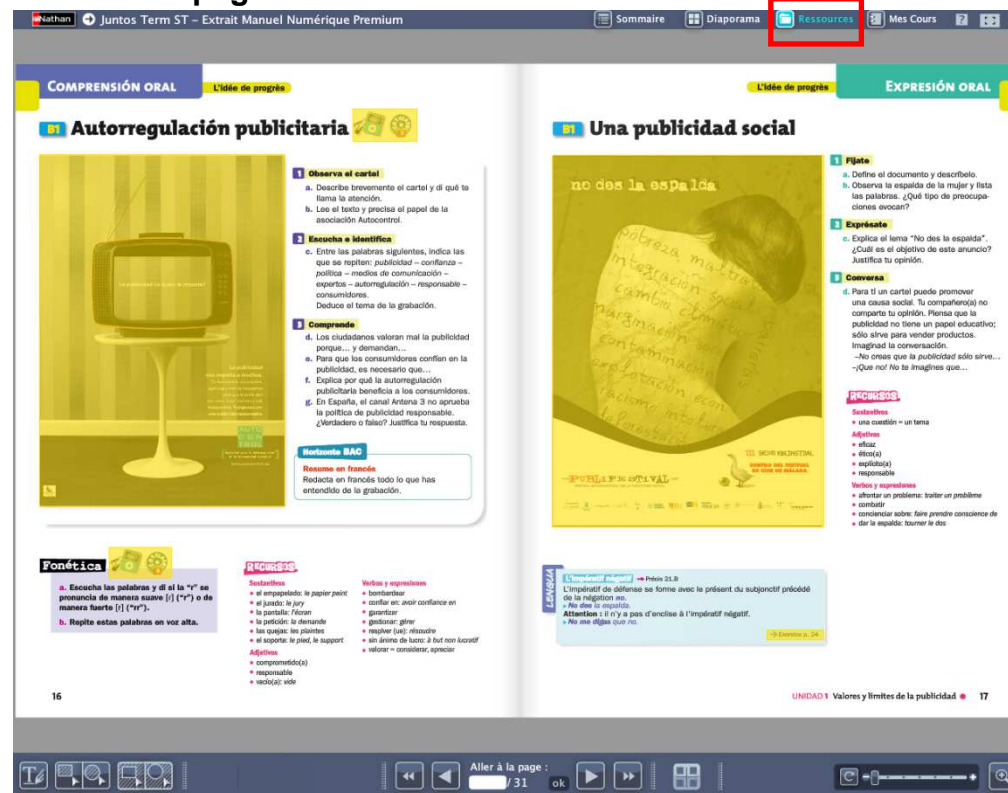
Nathan Juntos Term ST – Extrait Manuel Numérique Premium

Sommaire Diaporama Ressources Mes Cours ?

COMPRENSIÓN ORAL L'idée de progrès

B1 Autorregulación publicitaria

¿La publicidad es un juego de niños?

1 Observa el cartel
a. Describe brevemente el cartel y di qué te llama la atención.
b. Lee el texto y precisa el papel de la asociación Autocontrol.

2 Escucha e identifica
c. Entre las palabras siguientes, indica las que se repiten: publicidad – confianza – política – medios de comunicación – expertos – autorregulación – responsable – consumidores.
Deduce el tema de la grabación.

3 Comprende
d. Los ciudadanos valoran mal la publicidad porque… y demandan…
e. Para que los consumidores confíen en la publicidad, es necesario que…
f. Explica por qué la autorregulación publicitaria beneficia a los consumidores.
g. En España, el canal Antena 3 no aprueba la política de publicidad responsable. ¿Verdadero o falso? Justifica tu respuesta.

Horizonte BAC
Resumo en francés
Redacta en francés todo lo que has entendido de la grabación.

Fonética
a. Escucha las palabras y di si la "r" se pronuncia de manera suave [ɾ] ("r") o de manera fuerte [r] ("rr").
b. Repite estas palabras en voz alta.

RECURSOS
Sustantivos
• el empapelado: le papier peint
• el jurado: le jury
• la pantalla: l'écran
• la petición: la demande
• las quejas: les plaintes
• el soporte: le pied, le support
Adjetivos
• comprometido(a)
• responsable
• vacío(a): vide

Verbos y expresiones
• bombardear
• confiar en: avoir confiance en
• garantizar
• gestionar: gérer
• resolver (ue): résoudre
• sin ánimo de lucro: à but non lucratif
• valorar = considerar, apreciar

16

L'idée de progrès EXPRESIÓN ORAL

B1 Una publicidad social

no des la espalda

pobreza maltrato integración cambio climático marginación contaminación explotación racismo

PUBLIFESTIVAL

1 Fíjate
a. Define el documento y descríbelo.
b. Observa la espalda de la mujer y lista las palabras. ¿Qué tipo de preocupaciones evocan?

2 Exprésate
c. Explica el lema "No des la espalda". ¿Cuál es el objetivo de este anuncio? Justifica tu opinión.

3 Conversa
d. Para ti un cartel puede promover una causa social. Tu compañero(a) no comparte tu opinión. Piensa que la publicidad no tiene un papel educativo; sólo sirve para vender productos. Imaginad la conversación.
–No creas que la publicidad sólo sirve…
–¡Que no! No te imagines que…

RECURSOS
Sustantivos
• una cuestión = un tema
Adjetivos
• eficaz
• ético(a)
• explícito(a)
• responsable
Verbos y expresiones
• afrontar un problema: traiter un problème
• combatir
• concienciar sobre: faire prendre conscience de
• dar la espalda: tourner le dos

LENGUA
L'impératif négatif → Précis 21.B
L'impératif de défense se forme avec le présent du subjonctif précédé de la négation no.
• No des la espalda.
Attention : il n'y a pas d'enclise à l'impératif négatif.
• No me digas que no.
→ Exercice p. 24

UNIDAD 1 Valores y límites de la publicidad 17

Aller à la page : /31 ok